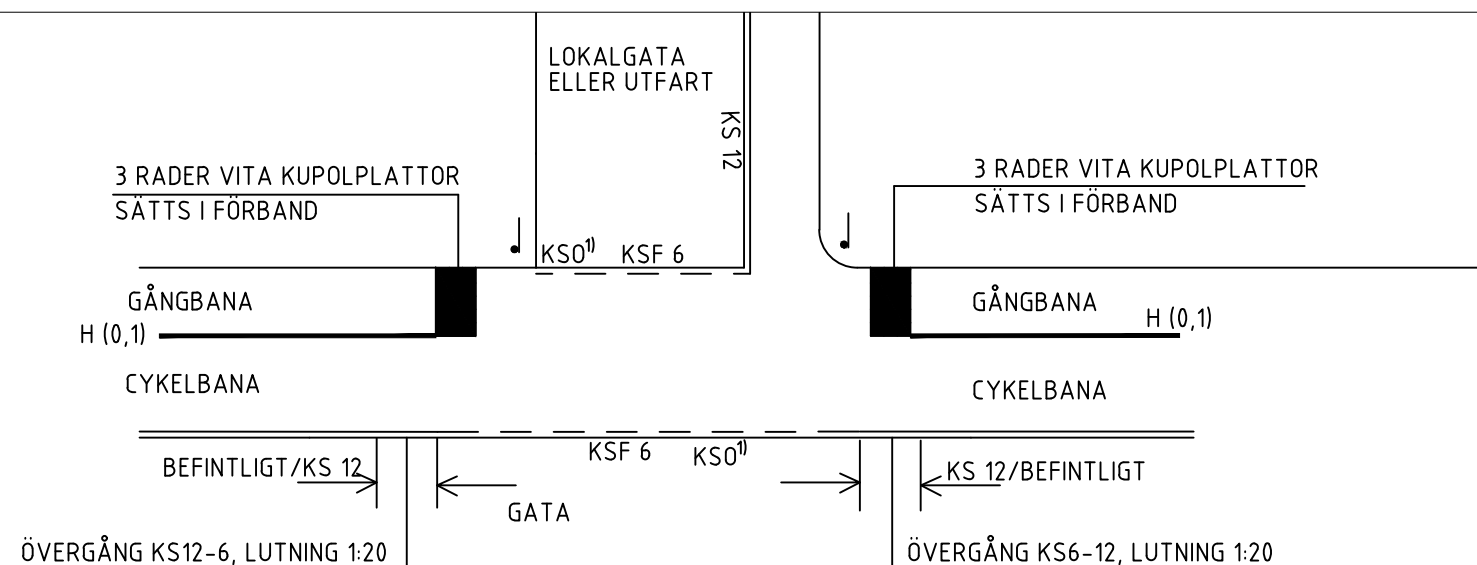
LOKALGATA
ELLER UTFART

KS 12

3 RADER VITA KUPOLPLATTOR
SÄTTS I FÖRBAND

KSO$^{1)}$ KSF 6

3 RADER VITA KUPOLPLATTOR
SÄTTS I FÖRBAND

GÅNGBANA

H (0,1)

GÅNGBANA

H (0,1)

CYKELBANA

CYKELBANA

BEFINTLIGT/KS 12

KSF 6 KSO$^{1)}$

KS 12/BEFINTLIGT

GATA

ÖVERGÅNG KS12-6, LUTNING 1:20

ÖVERGÅNG KS6-12, LUTNING 1:20